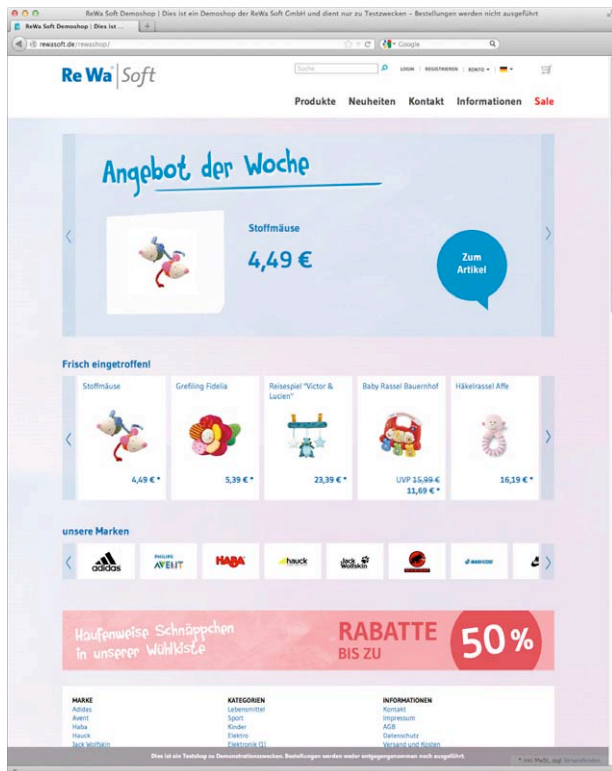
ReWa Soft Demoshop | Dies ist ein Demoshop der ReWa Soft GmbH und dient nur zu Testzwecken – Bestellungen werden nicht ausgeführt

ReWa Soft Demoshop | Dies ist ...

rewasoft.de/rewashop/

Google

ReWa Soft

Suche

LOGIN | REGISTRIEREN | KONTO

Produkte Neuheiten Kontakt Informationen Sale

Angebot der Woche

Stoffmäuse

4,49 €

Zum Artikel

Frisch eingetroffen!

Stoffmäuse

4,49 € *

Greifling Fidelia

5,39 € *

Reisespiel "Victor & Lucien"

23,39 € *

Baby Rassel Bauernhof

UVP 15,99 €

11,69 € *

Häkelrassel Affe

16,19 € *

unsere Marken

adidas

PHILIPS AVENT

HABA

hauck

Jack Wolfskin

Haufenweise Schnäppchen in unserer Wühlkiste

RABATTE BIS ZU

50 %

MARKE
Adidas
Avent
Haba
Hauck
Jack Wolfskin

KATEGORIEN
Lebensmittel
Sport
Kinder
Elektro
Elektronik (1)

INFORMATIONEN
Kontakt
Impressum
AGB
Datenschutz
Versand und Kosten

Dies ist ein Testshop zu Demonstrationszwecken. Bestellungen werden weder entgegengenommen noch ausgeführt.

* inkl. MwSt. zzgl. Versandkosten